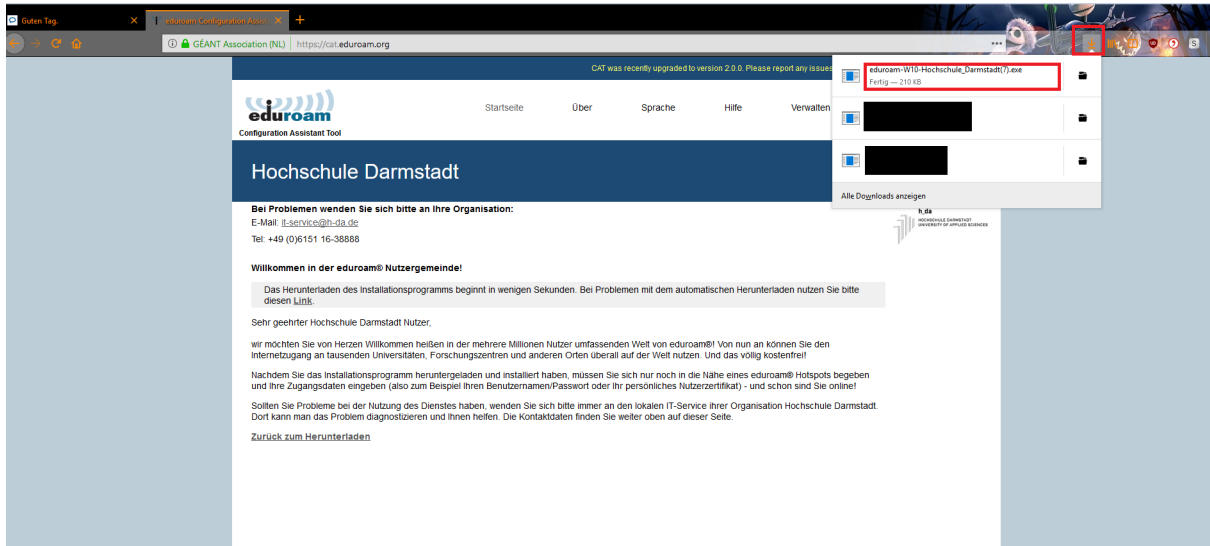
Guten Tag. ×
eduroam Configuration Assis ×
+
GÉANT Association (NL) | https://cat.eduroam.org
•••

CAT was recently upgraded to version 2.0.0. Please report any issues

eduroam
Configuration Assistant Tool

Startseite Über Sprache Hilfe Verwalten

Hochschule Darmstadt

eduroam-W10-Hochschule_Darmstadt(7).exe
Fertig — 210 KB

Alle Downloads anzeigen

h_da
HOCHSCHULE DARMSTADT
UNIVERSITY OF APPLIED SCIENCES

**Bei Problemen wenden Sie sich bitte an Ihre Organisation:**
E-Mail: it-service@h-da.de
Tel: +49 (0)6151 16-38888

**Willkommen in der eduroam® Nutzergemeinde!**

Das Herunterladen des Installationsprogramms beginnt in wenigen Sekunden. Bei Problemen mit dem automatischen Herunterladen nutzen Sie bitte diesen Link.

Sehr geehrter Hochschule Darmstadt Nutzer,

wir möchten Sie von Herzen Willkommen heißen in der mehrere Millionen Nutzer umfassenden Welt von eduroam®! Von nun an können Sie den Internetzugang an tausenden Universitäten, Forschungszentren und anderen Orten überall auf der Welt nutzen. Und das völlig kostenfrei!

Nachdem Sie das Installationsprogramm heruntergeladen und installiert haben, müssen Sie sich nur noch in die Nähe eines eduroam® Hotspots begeben und Ihre Zugangsdaten eingeben (also zum Beispiel Ihren Benutzernamen/Passwort oder Ihr persönliches Nutzerzertifikat) - und schon sind Sie online!

Sollten Sie Probleme bei der Nutzung des Dienstes haben, wenden Sie sich bitte immer an den lokalen IT-Service ihrer Organisation Hochschule Darmstadt. Dort kann man das Problem diagnostizieren und Ihnen helfen. Die Kontaktdaten finden Sie weiter oben auf dieser Seite.

Zurück zum Herunterladen